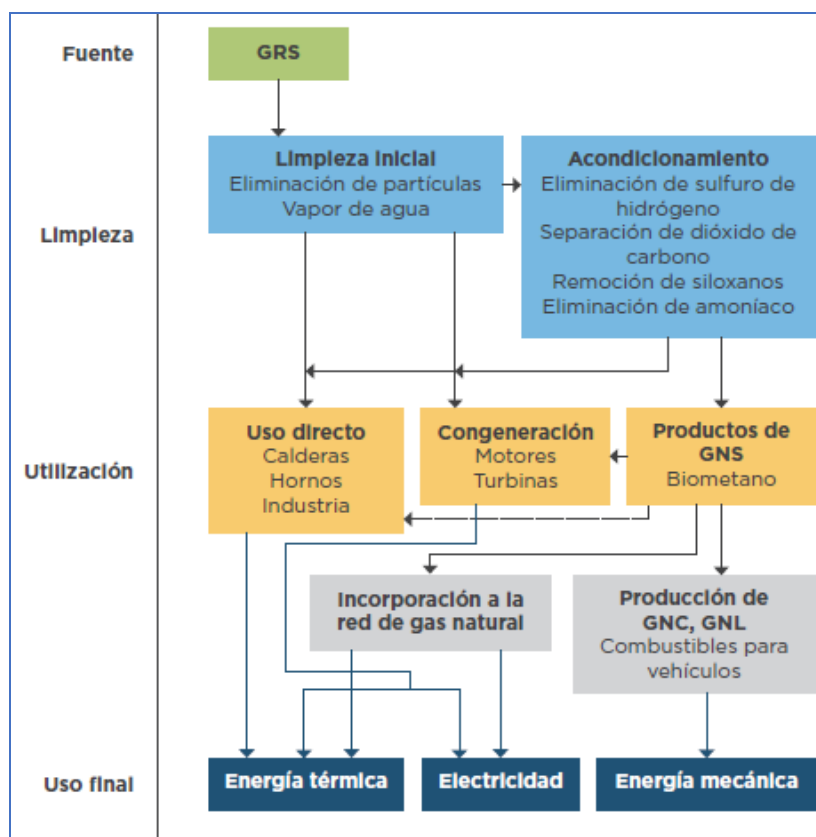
Fuente

GRS

Limpieza

Limpieza inicial
Eliminación de partículas
Vapor de agua

Acondicionamiento
Eliminación de sulfuro de hidrógeno
Separación de dióxido de carbono
Remoción de siloxanos
Eliminación de amoníaco

Utilización

Uso directo
Calderas
Hornos
Industria

Congeneración
Motores
Turbinas

Productos de GNS
Biometano

Incorporación a la red de gas natural

Producción de GNC, GNL
Combustibles para vehículos

Uso final

Energía térmica

Electricidad

Energía mecánica